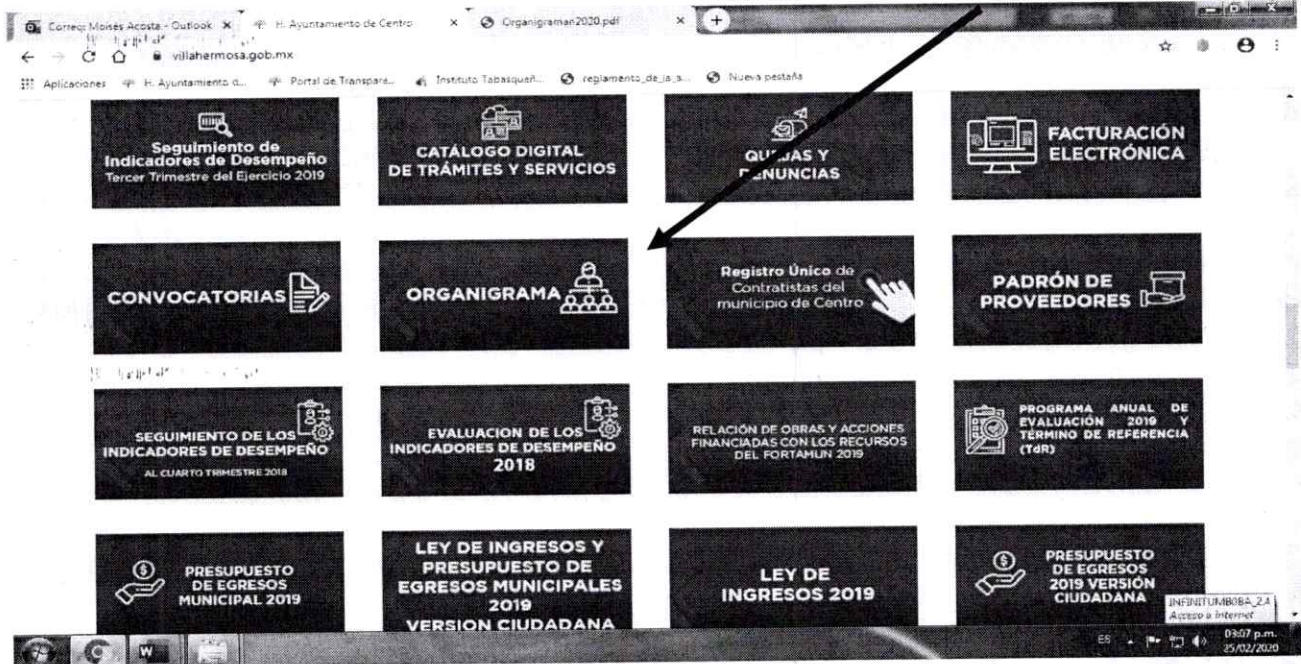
Correo: Moisés Acosta - Outlook × H. Ayuntamiento de Centro × Organigraman2020.pdf × +

villahermosa.gob.mx

Aplicaciones H. Ayuntamiento d... Portal de Transpare... Instituto Tabasqueñ... reglamento_de_la_a... Nueva pestaña

Seguimiento de Indicadores de Desempeño Tercer Trimestre del Ejercicio 2019

CATÁLOGO DIGITAL DE TRÁMITES Y SERVICIOS

QU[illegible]AS Y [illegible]ENUNCIAS

FACTURACIÓN ELECTRÓNICA

CONVOCATORIAS

ORGANIGRAMA

Registro Único de Contratistas del municipio de Centro

PADRÓN DE PROVEEDORES

SEGUIMIENTO DE LOS INDICADORES DE DESEMPEÑO AL CUARTO TRIMESTRE 2018

EVALUACION DE LOS INDICADORES DE DESEMPEÑO 2018

RELACIÓN DE OBRAS Y ACCIONES FINANCIADAS CON LOS RECURSOS DEL FORTAMUN 2019

PROGRAMA ANUAL DE EVALUACIÓN 2019 Y TERMINO DE REFERENCIA (TdR)

PRESUPUESTO DE EGRESOS MUNICIPAL 2019

LEY DE INGRESOS Y PRESUPUESTO DE EGRESOS MUNICIPALES 2019 VERSION CIUDADANA

LEY DE INGRESOS 2019

PRESUPUESTO DE EGRESOS 2019 VERSIÓN CIUDADANA

INFINITUMB0BA_2.4 Acceso a Internet

ES 03:07 p.m. 25/02/2020